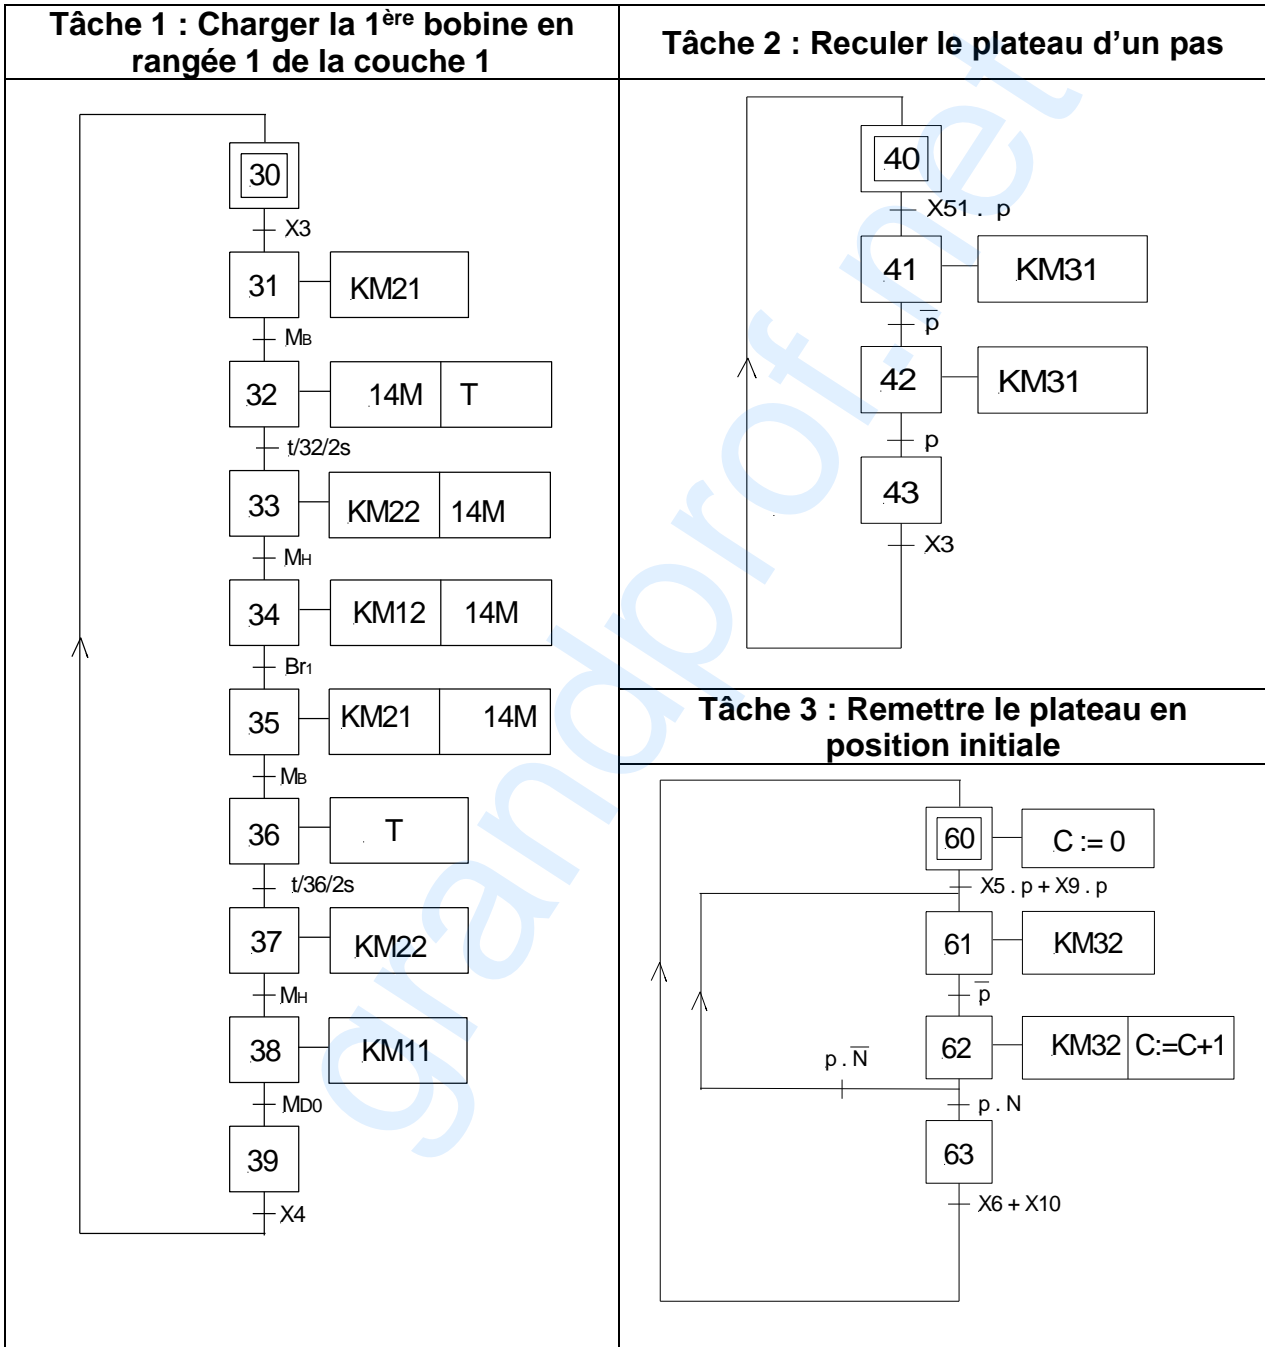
| Tâche 1 : Charger la 1$^{ère}$ bobine en rangée 1 de la couche 1 | Tâche 2 : Reculer le plateau d'un pas |
|---|---|

30
X3
31 KM21
$M_B$
32 14M T
t/32/2s
33 KM22 14M
$M_H$
34 KM12 14M
$Br_1$
35 KM21 14M
$M_B$
36 T
t/36/2s
37 KM22
$M_H$
38 KM11
$M_{D0}$
39
X4

40
X51 . p
41 KM31
$\overline{p}$
42 KM31
p
43
X3

Tâche 3 : Remettre le plateau en position initiale

60 C := 0
X5 . p + X9 . p
61 KM32
$\overline{p}$
62 KM32 C:=C+1
p . $\overline{N}$
p . N
63
X6 + X10

grandprof.net